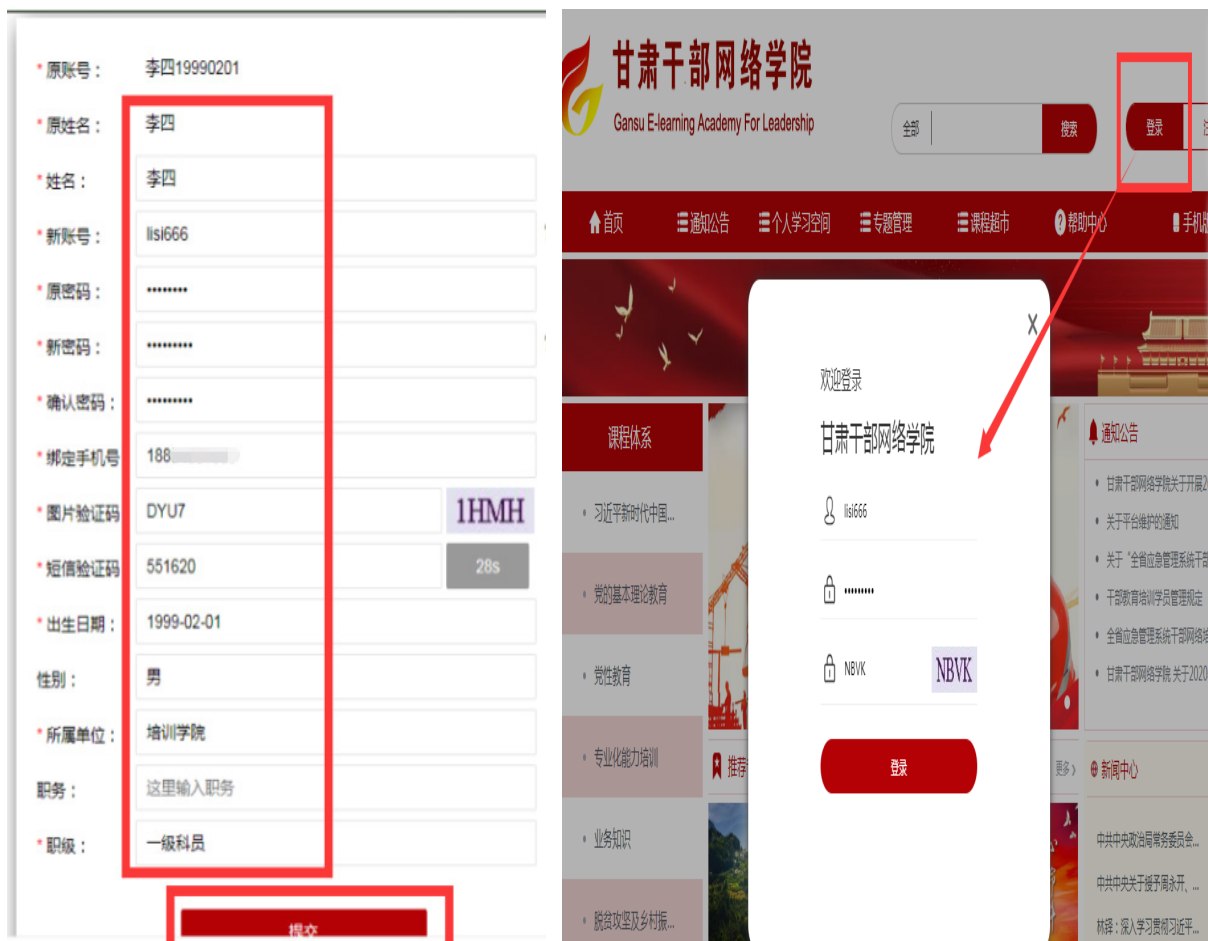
* 原账号： 李四19990201
* 原姓名： 李四
* 姓名： 李四
* 新账号： lisi666
* 原密码： ••••••••
* 新密码： •••••••••
* 确认密码： •••••••••
* 绑定手机号 188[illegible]
* 图片验证码 DYU7 1HMH
* 短信验证码 551620 28s
* 出生日期： 1999-02-01
性别： 男
* 所属单位： 培训学院
职务： 这里输入职务
* 职级： 一级科员
提交

甘肃干部网络学院
Gansu E-learning Academy For Leadership
全部 搜索 登录

首页 通知公告 个人学习空间 专题管理 课程超市 帮助中心 手机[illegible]

课程体系
习近平新时代中国...
党的基本理论教育
党性教育
专业化能力培训
业务知识
脱贫攻坚及乡村振...

推荐
更多

通知公告
甘肃干部网络学院关于开展2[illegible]
关于平台维护的通知
关于"全省应急管理系统干部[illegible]
干部教育培训学员管理规定
全省应急管理系统干部网络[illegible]
甘肃干部网络学院 关于2020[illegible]

新闻中心
中共中央政治局常务委员会...
中共中央关于授予周永开...
林铎：深入学习贯彻习近平...

X
欢迎登录
甘肃干部网络学院
lisi666
••••••••
NBVK NBVK
登录